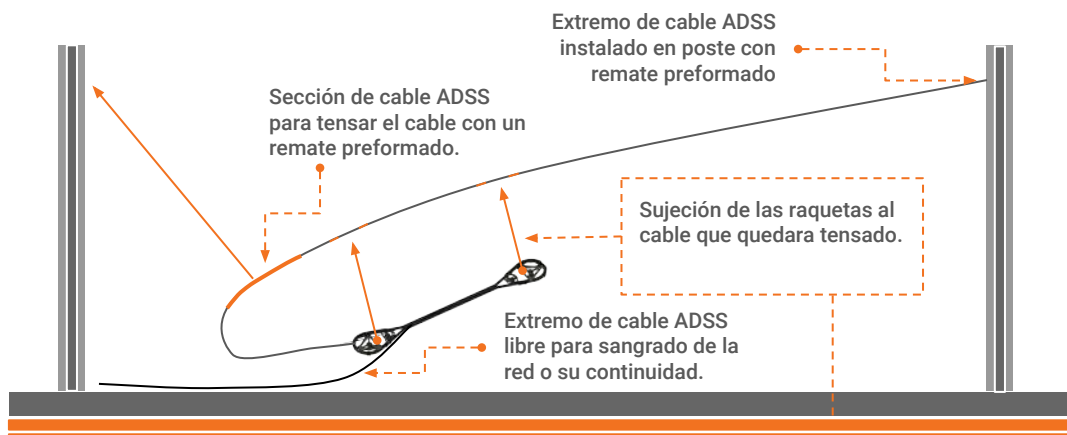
Extremo de cable ADSS instalado en poste con remate preformado

Sección de cable ADSS para tensar el cable con un remate preformado.

Sujeción de las raquetas al cable que quedara tensado.

Extremo de cable ADSS libre para sangrado de la red o su continuidad.